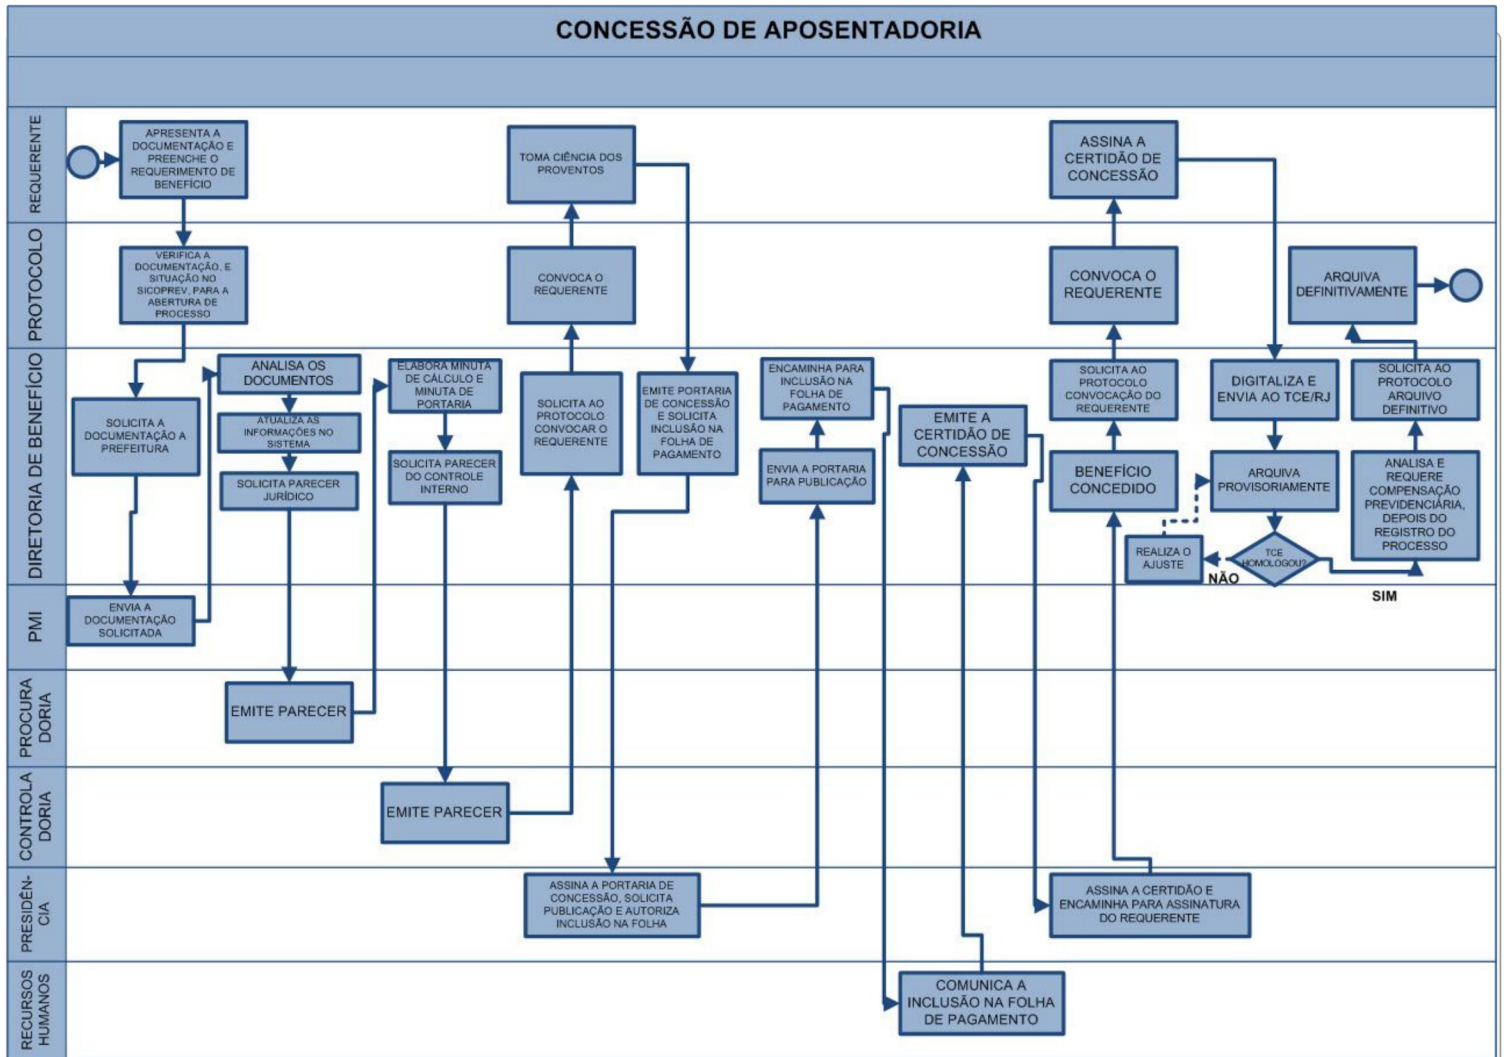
CONCESSÃO DE APOSENTADORIA

REQUERENTE

APRESENTA A DOCUMENTAÇÃO E PREENCHE O REQUERIMENTO DE BENEFÍCIO

TOMA CIÊNCIA DOS PROVENTOS

ASSINA A CERTIDÃO DE CONCESSÃO

PROTOCOLO

VERIFICA A DOCUMENTAÇÃO, E SITUAÇÃO NO SICOPREV, PARA A ABERTURA DE PROCESSO

CONVOCA O REQUERENTE

CONVOCA O REQUERENTE

ARQUIVA DEFINITIVAMENTE

DIRETORIA DE BENEFÍCIO

SOLICITA A DOCUMENTAÇÃO A PREFEITURA

ANALISA OS DOCUMENTOS

ATUALIZA AS INFORMAÇÕES NO SISTEMA

SOLICITA PARECER JURÍDICO

ELABORA MINUTA DE CÁLCULO E MINUTA DE PORTARIA

SOLICITA PARECER DO CONTROLE INTERNO

SOLICITA AO PROTOCOLO CONVOCAR O REQUERENTE

EMITE PORTARIA DE CONCESSÃO E SOLICITA INCLUSÃO NA FOLHA DE PAGAMENTO

ENCAMINHA PARA INCLUSÃO NA FOLHA DE PAGAMENTO

ENVIA A PORTARIA PARA PUBLICAÇÃO

EMITE A CERTIDÃO DE CONCESSÃO

SOLICITA AO PROTOCOLO CONVOCAÇÃO DO REQUERENTE

BENEFÍCIO CONCEDIDO

DIGITALIZA E ENVIA AO TCE/RJ

ARQUIVA PROVISORIAMENTE

REALIZA O AJUSTE

TCE HOMOLOGOU?

NÃO

SIM

SOLICITA AO PROTOCOLO ARQUIVO DEFINITIVO

ANALISA E REQUERE COMPENSAÇÃO PREVIDENCIÁRIA, DEPOIS DO REGISTRO DO PROCESSO

PMI

ENVIA A DOCUMENTAÇÃO SOLICITADA

PROCURA DORIA

EMITE PARECER

CONTROLA DORIA

EMITE PARECER

PRESIDÊN-CIA

ASSINA A PORTARIA DE CONCESSÃO, SOLICITA PUBLICAÇÃO E AUTORIZA INCLUSÃO NA FOLHA

ASSINA A CERTIDÃO E ENCAMINHA PARA ASSINATURA DO REQUERENTE

RECURSOS HUMANOS

COMUNICA A INCLUSÃO NA FOLHA DE PAGAMENTO